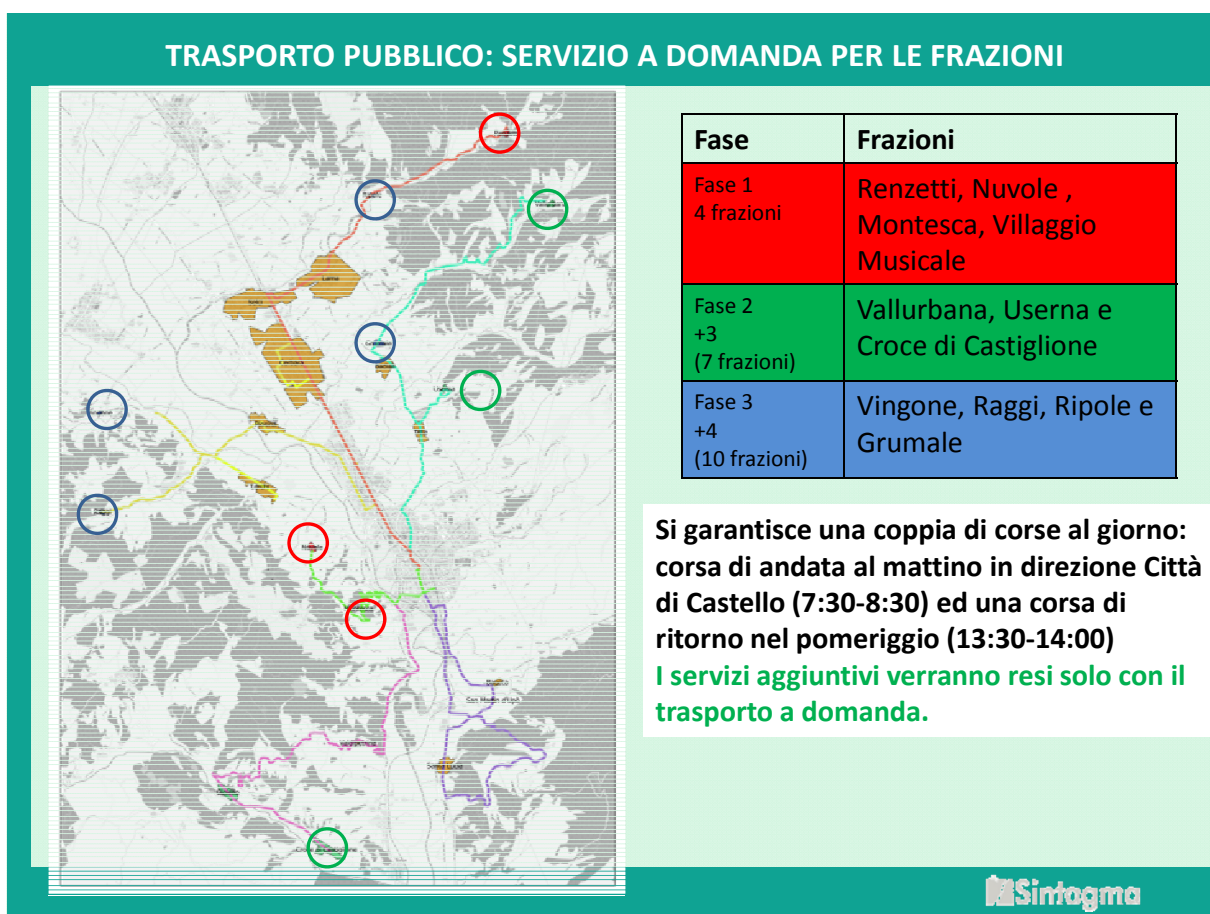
TRASPORTO PUBBLICO: SERVIZIO A DOMANDA PER LE FRAZIONI

| Fase | Frazioni |
|---|---|
| Fase 1 4 frazioni | Renzetti, Nuvole , Montesca, Villaggio Musicale |
| Fase 2 +3 (7 frazioni) | Vallurbana, Userna e Croce di Castiglione |
| Fase 3 +4 (10 frazioni) | Vingone, Raggi, Ripole e Grumale |

Si garantisce una coppia di corse al giorno: corsa di andata al mattino in direzione Città di Castello (7:30-8:30) ed una corsa di ritorno nel pomeriggio (13:30-14:00)
I servizi aggiuntivi verranno resi solo con il trasporto a domanda.

Sintagma